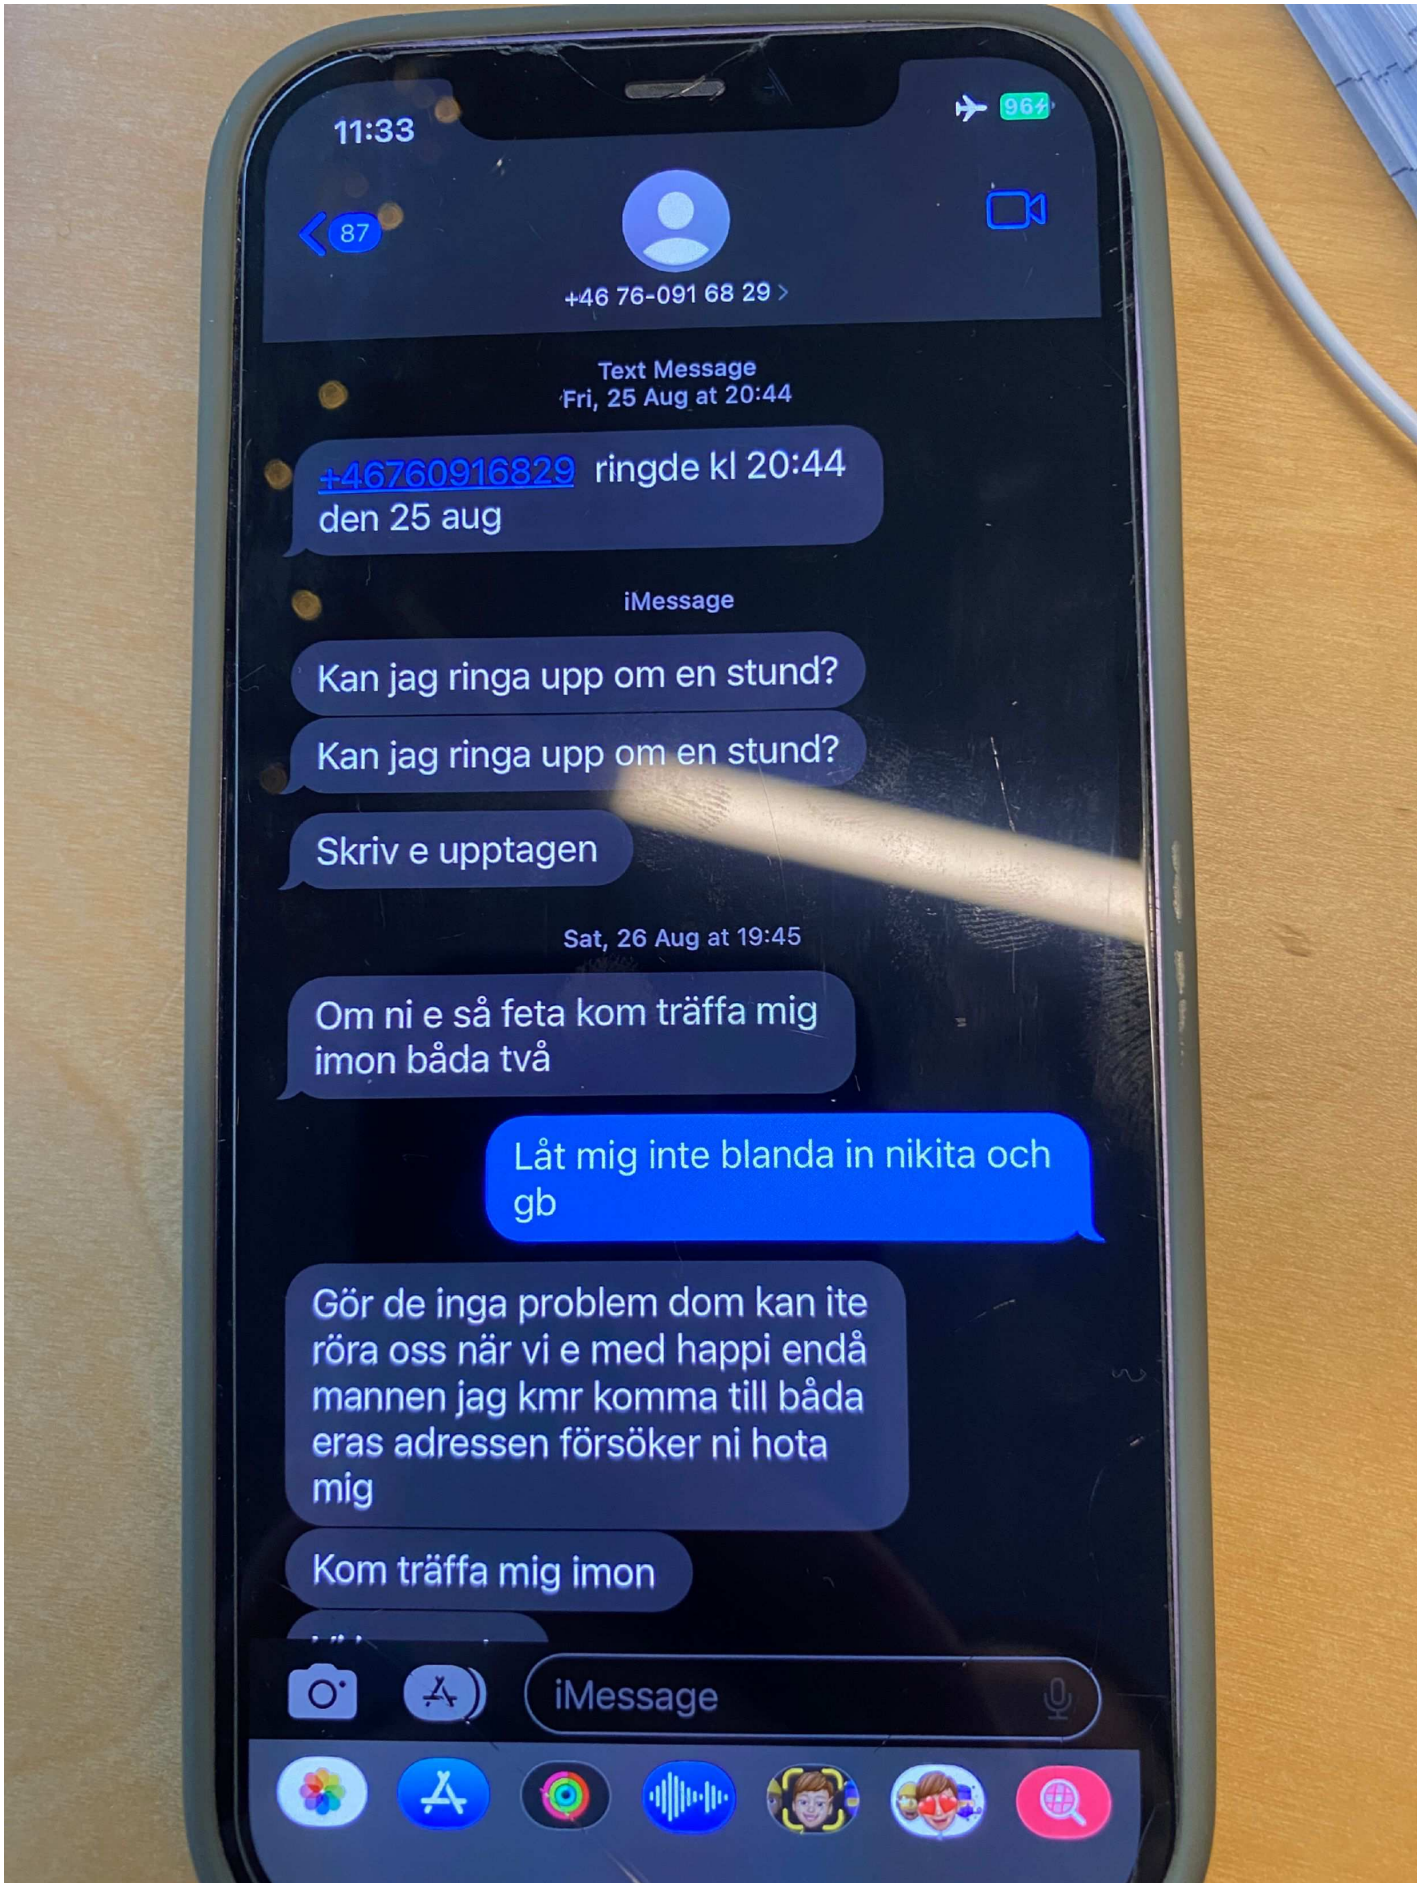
11:33

96

87

+46 76-091 68 29 >

Text Message
Fri, 25 Aug at 20:44

+46760916829 ringde kl 20:44 den 25 aug

iMessage

Kan jag ringa upp om en stund?

Kan jag ringa upp om en stund?

Skriv e upptagen

Sat, 26 Aug at 19:45

Om ni e så feta kom träffa mig imon båda två

Låt mig inte blanda in nikita och gb

Gör de inga problem dom kan ite röra oss när vi e med happi endå mannen jag kmr komma till båda eras adressen försöker ni hota mig

Kom träffa mig imon

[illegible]

iMessage